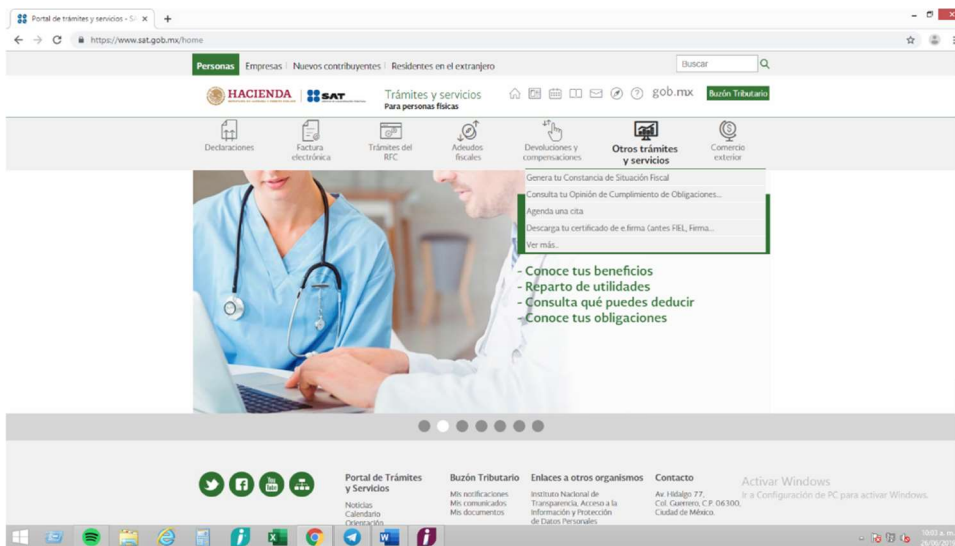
Portal de trámites y servicios - S
https://www.sat.gob.mx/home

Personas | Empresas | Nuevos contribuyentes | Residentes en el extranjero

Buscar

HACIENDA | SAT | Trámites y servicios Para personas físicas | gob.mx | Buzón Tributario

Declaraciones | Factura electrónica | Trámites del RFC | Adeudos fiscales | Devoluciones y compensaciones | Otros trámites y servicios | Comercio exterior

Genera tu Constancia de Situación Fiscal
Consulta tu Opinión de Cumplimiento de Obligaciones...
Agenda una cita
Descarga tu certificado de e.firma (antes FIEL, Firma...
Ver más...

- Conoce tus beneficios
- Reparto de utilidades
- Consulta qué puedes deducir
- Conoce tus obligaciones

Portal de Trámites y Servicios
Noticias
Calendario
Orientación

Buzón Tributario
Mis notificaciones
Mis comunicados
Mis documentos

Enlaces a otros organismos
Instituto Nacional de Transparencia, Acceso a la Información y Protección de Datos Personales

Contacto
Av. Hidalgo 77,
Col. Guerrero, C.P. 06300,
Ciudad de México.

Activar Windows
Ir a Configuración de PC para activar Windows.

10:03 a. m.
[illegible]